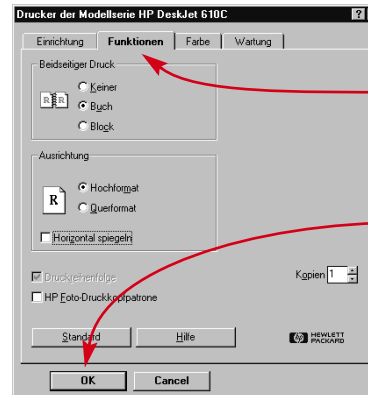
Drucker der Modellserie HP DeskJet 610C

Einrichtung
Funktionen
Farbe
Wartung

Beidseitiger Druck
Keiner
Buch
Block

Ausrichtung
Hochformat
Querformat
Horizontal spiegeln

Druckreihenfolge
HP Foto-Druckkopfpatrone

Kopien 1

Standard
Hilfe

HEWLETT PACKARD

OK
Cancel